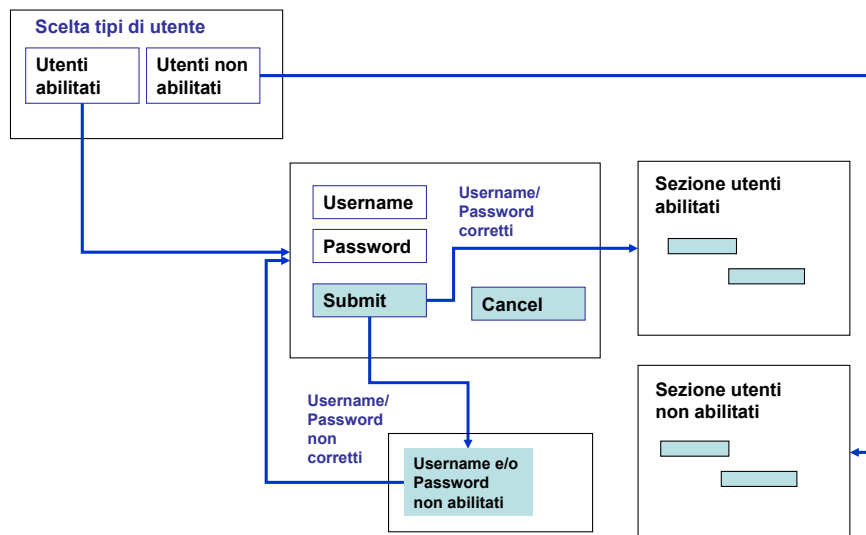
Scelta tipi di utente

Utenti abilitati

Utenti non abilitati

Username

Password

Submit

Cancel

Username/ Password corretti

Sezione utenti abilitati

Username/ Password non corretti

Username e/o Password non abilitati

Sezione utenti non abilitati